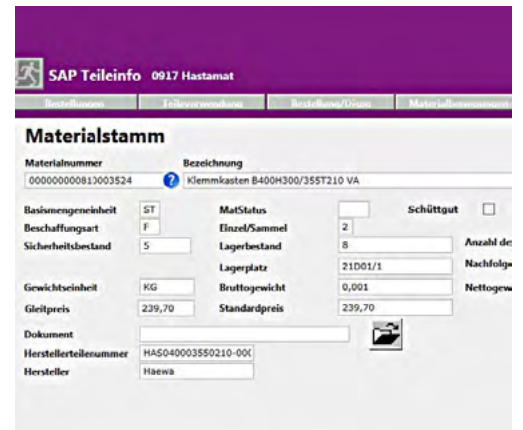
SAP Teileinfo 0917 Hastamat

Bestellung | Teileverwendung | Bestellung/Dispo | Materialbenennung

Materialstamm

Materialnummer
00000000810003524

Bezeichnung
Klemmkasten B400H300/355T210 VA

Basismengeneinheit ST
Beschaffungsart F
Sicherheitsbestand 5

MatStatus
Einzel/Sammel 2
Lagerbestand 8
Lagerplatz 21D01/1

Schüttgut

Anzahl de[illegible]
Nachfolge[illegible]
Nettogew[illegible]

Gewichtseinheit KG
Gleitpreis 239,70

Bruttogewicht 0,001
Standardpreis 239,70

Dokument
Herstellerteilenummer HAS040003550210-00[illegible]
Hersteller Haewa